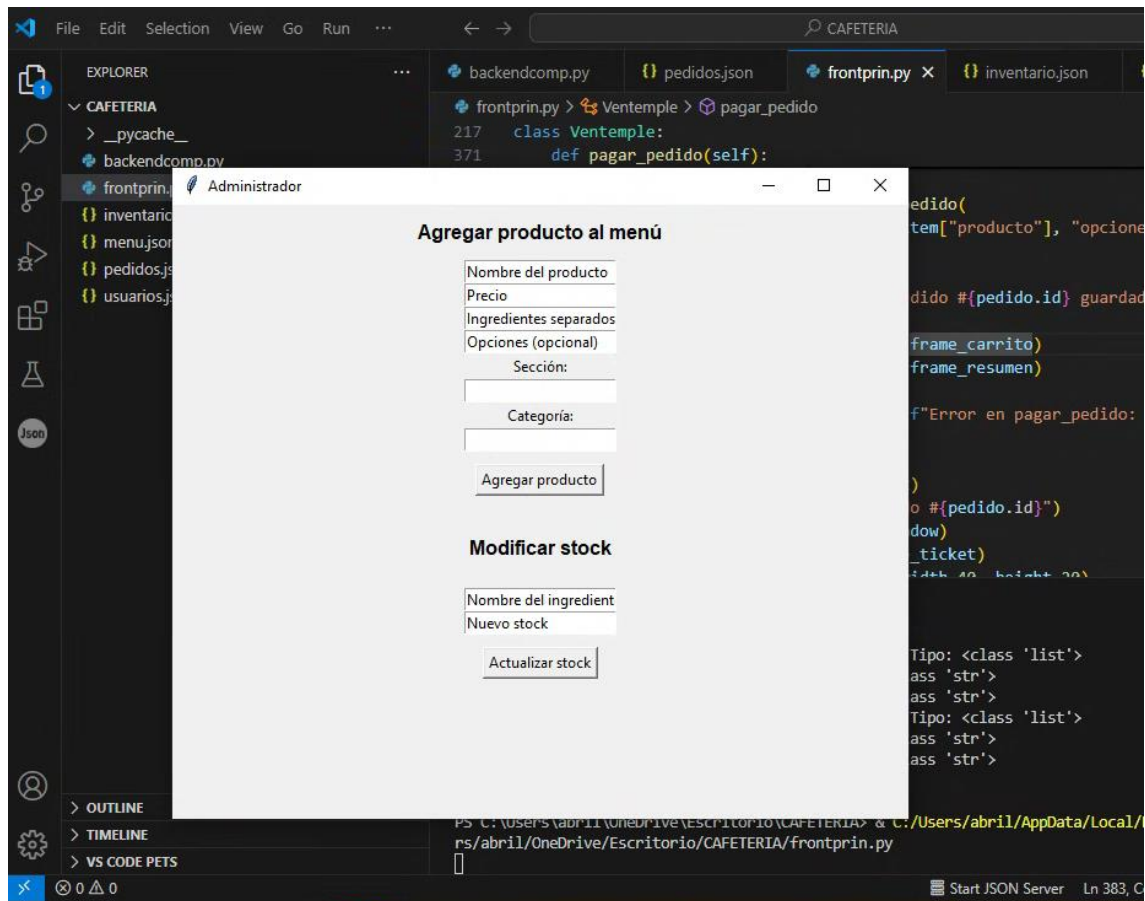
File Edit Selection View Go Run ···

CAFETERIA

EXPLORER ···

backendcomp.py {} pedidos.json frontprin.py × {} inventario.json

∨ CAFETERIA
> _pycache_
backendcomp.py
frontprin.
{} inventario
{} menu.json
{} pedidos.js
{} usuarios.js

frontprin.py > Ventemple > pagar_pedido

217 class Ventemple:
371 def pagar_pedido(self):

Administrador

Agregar producto al menú

Nombre del producto
Precio
Ingredientes separados
Opciones (opcional)
Sección:
Categoría:
Agregar producto

Modificar stock

Nombre del ingredient
Nuevo stock
Actualizar stock

edido(
tem["producto"], "opcione

dido #{pedido.id} guardad

frame_carrito)
frame_resumen)

f"Error en pagar_pedido:

)
o #{pedido.id}")
dow)
_ticket)

Tipo: <class 'list'>
ass 'str'>
ass 'str'>
Tipo: <class 'list'>
ass 'str'>
ass 'str'>

PS C:\Users\abril\OneDrive\Escritorio\CAFETERIA> & C:/Users/abril/AppData/Local/
rs/abril/OneDrive/Escritorio/CAFETERIA/frontprin.py

> OUTLINE
> TIMELINE
> VS CODE PETS

⊗ 0 ⚠ 0

Start JSON Server Ln 383, C